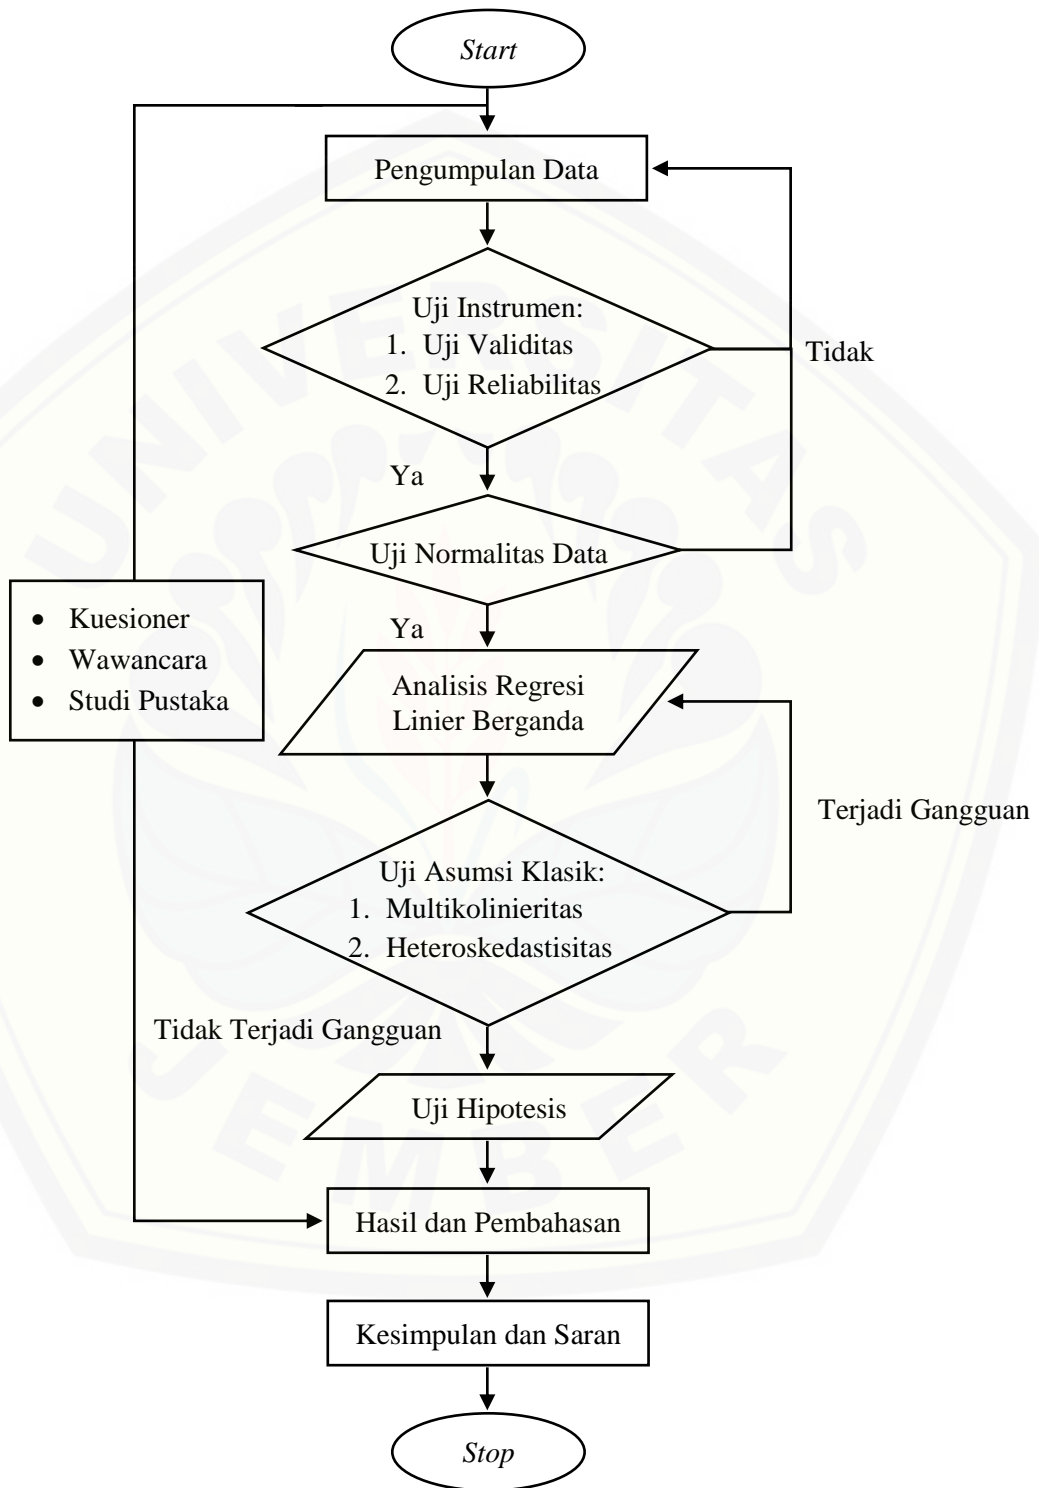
Start

Pengumpulan Data

Uji Instrumen:
1. Uji Validitas
2. Uji Reliabilitas

Tidak

Ya

Uji Normalitas Data

Ya

• Kuesioner
• Wawancara
• Studi Pustaka

Analisis Regresi Linier Berganda

Terjadi Gangguan

Uji Asumsi Klasik:
1. Multikolinieritas
2. Heteroskedastisitas

Tidak Terjadi Gangguan

Uji Hipotesis

Hasil dan Pembahasan

Kesimpulan dan Saran

Stop